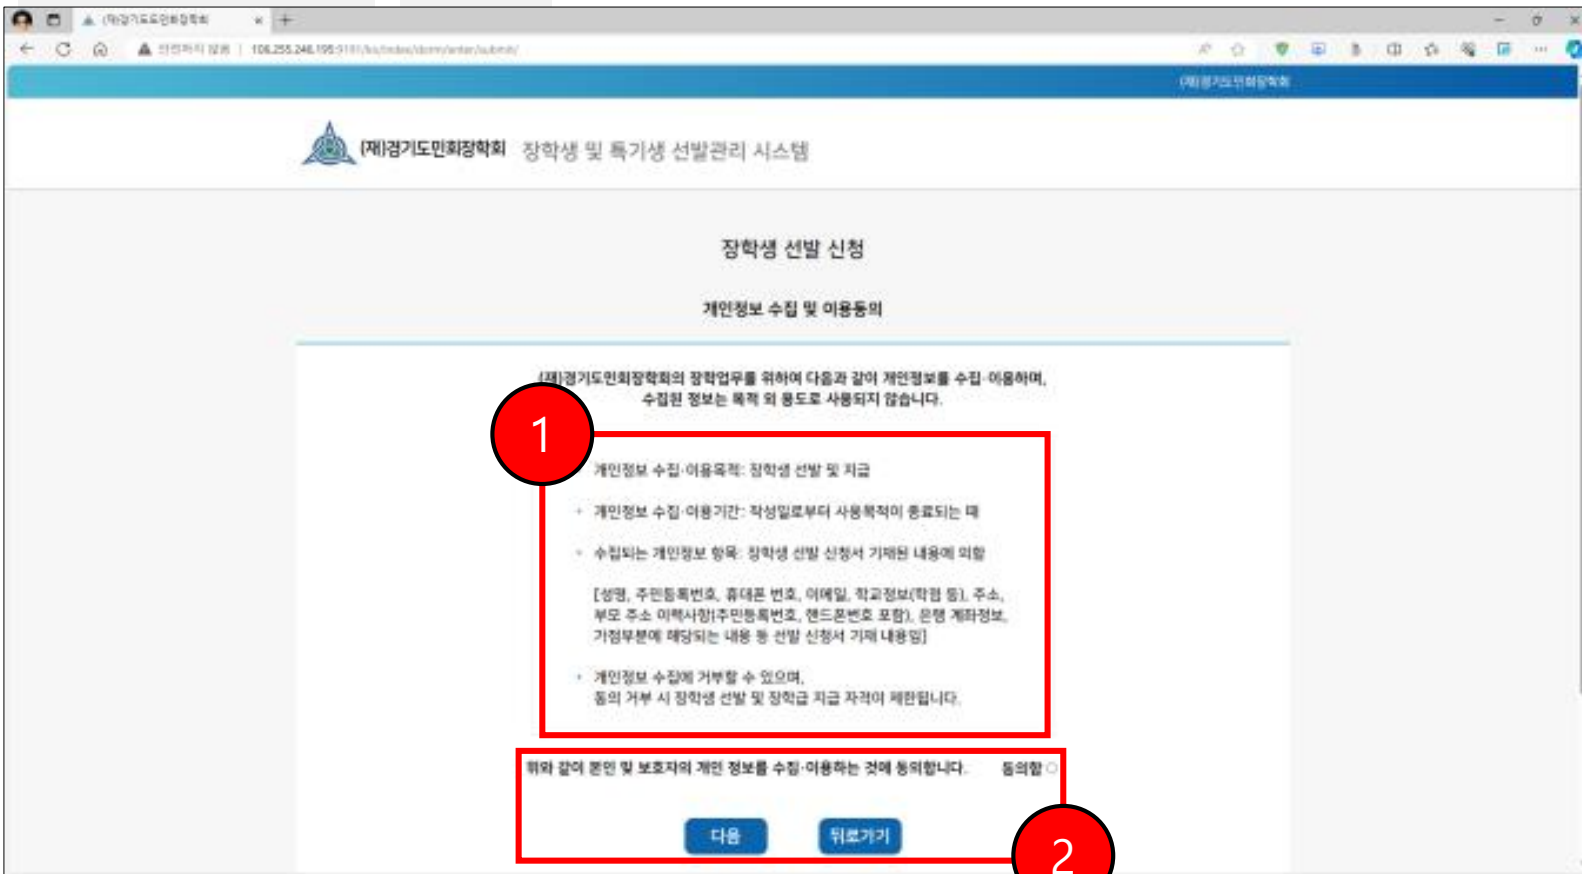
(재)경기도민회장학회

주의 요함 | 106.255.246.195:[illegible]

(재)경기도민회장학회

(재)경기도민회장학회 장학생 및 특기생 선발관리 시스템

장학생 선발 신청

개인정보 수집 및 이용동의

(재)경기도민회장학회의 장학업무를 위하여 다음과 같이 개인정보를 수집·이용하며, 수집된 정보는 목적 외 용도로 사용되지 않습니다.

1

· 개인정보 수집·이용목적: 장학생 선발 및 지급

· 개인정보 수집·이용기간: 작성일로부터 사용목적이 종료되는 때

· 수집되는 개인정보 항목: 장학생 선발 신청서 기재된 내용에 의함

[성명, 주민등록번호, 휴대폰 번호, 이메일, 학교정보(학점 등), 주소, 부모 주소 이력사항(주민등록번호, 핸드폰번호 포함), 은행 계좌정보, 가점부분에 해당되는 내용 등 선발 신청서 기재 내용임]

· 개인정보 수집에 거부할 수 있으며, 동의 거부 시 장학생 선발 및 장학금 지급 자격이 제한됩니다.

위와 같이 본인 및 보호자의 개인 정보를 수집·이용하는 것에 동의합니다. 동의함

다음 뒤로가기

2